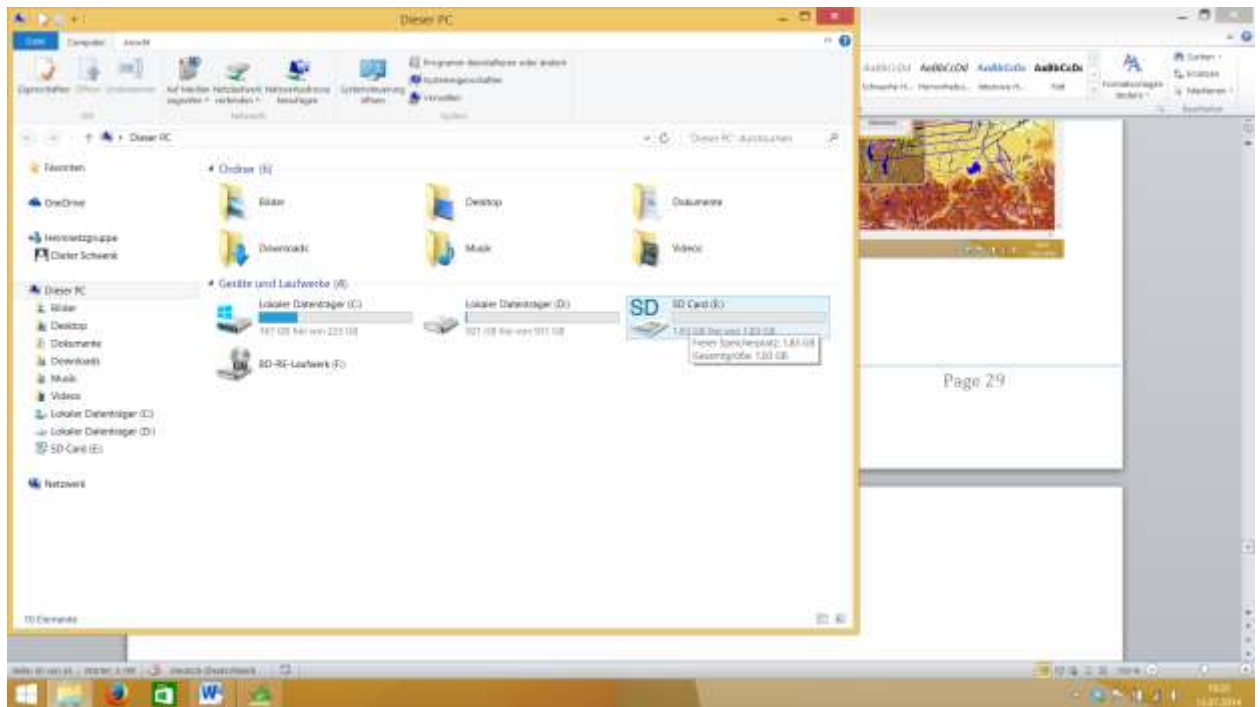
Dieser PC

Datei Computer Ansicht

Eigenschaften Öffnen Umbenennen

Auf Medien zugreifen Netzlaufwerk verbinden Netzwerkadresse hinzufügen

Netzwerk

Systemsteuerung öffnen

Programm deinstallieren oder ändern
Systemeigenschaften
Verwalten

System

Dieser PC

"Dieser PC" durchsuchen

Favoriten

OneDrive

Heimnetzgruppe
Dieter Schwenk

Dieser PC
Bilder
Desktop
Dokumente
Downloads
Musik
Videos
Lokaler Datenträger (C:)
Lokaler Datenträger (D:)
SD Card (E:)

Netzwerk

Ordner (6)

Bilder
Desktop
Dokumente
Downloads
Musik
Videos

Geräte und Laufwerke (4)

Lokaler Datenträger (C:)
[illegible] GB frei von 223 GB

Lokaler Datenträger (D:)
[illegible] GB frei von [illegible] GB

SD
SD Card (E:)
1,83 GB frei von 1,83 GB

Freier Speicherplatz: 1,83 GB
Gesamtgröße: 1,83 GB

BD-RE-Laufwerk (F:)

10 Elemente

Page 29

AaBbCcDd AaBbCcDd AaBbCcDc AaBbCcDc
Schwache H... Hervorhebu... Intensive H... Fett

Formatvorlagen ändern

Suchen
Ersetzen
Markieren
Bearbeiten

Deutsch (Deutschland)